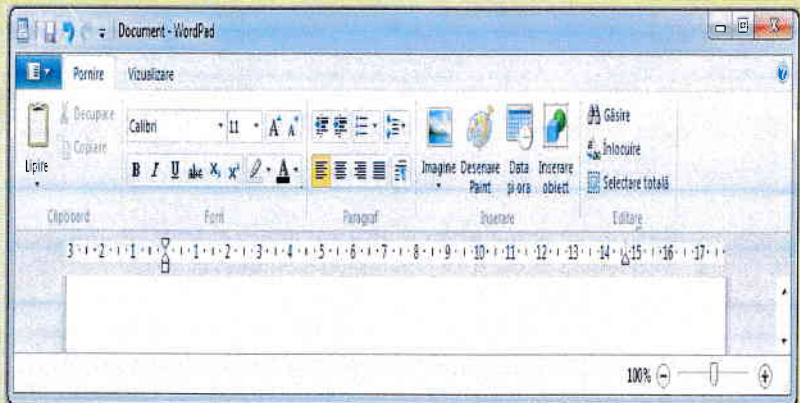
Document - WordPad

Pornire
Vizualizare

Lipire
Decupare
Copiere
Clipboard

Calibri
11
A A
B I U abc $X_2$ $X^2$
Font

Paragraf

Imagine
Desenare Paint
Data și ora
Inserare obiect
Inserare

Găsire
Înlocuire
Selectare totală
Editare

3 · 2 · 1 · · 1 · 2 · 3 · 4 · 5 · 6 · 7 · 8 · 9 · 10 · 11 · 12 · 13 · 14 · 15 · 16 · 17 ·

100%